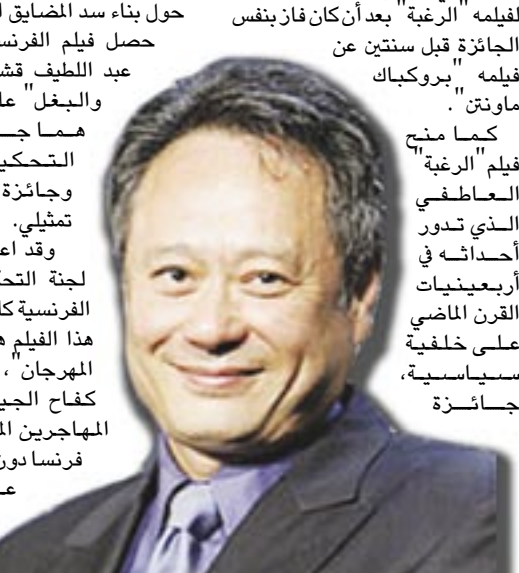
لفيلمه "الرغبة" بعد أن كان فاز بنفس الجائزة قبل سنتين عن فيلمه "بروكباك ماونتن".

كما منح فيلم "الرغبة" العاطفي الذي تدور أحداثه في أربعينيات القرن الماضي على خلفية سياسية، جائزة

حول بناء سد المضايق ا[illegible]
حصل فيلم الفرنس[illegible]
عبد اللطيف قش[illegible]
والبغل" عل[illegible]
هما جـ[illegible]
التحكي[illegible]
وجائزة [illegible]
تمثيلي.
وقد اع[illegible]
لجنة التح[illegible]
الفرنسية كا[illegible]
هذا الفيلم ه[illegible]
المهرجان"، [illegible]
كفاح الجي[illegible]
المهاجرين الم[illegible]
فرنسا دو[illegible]
ع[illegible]